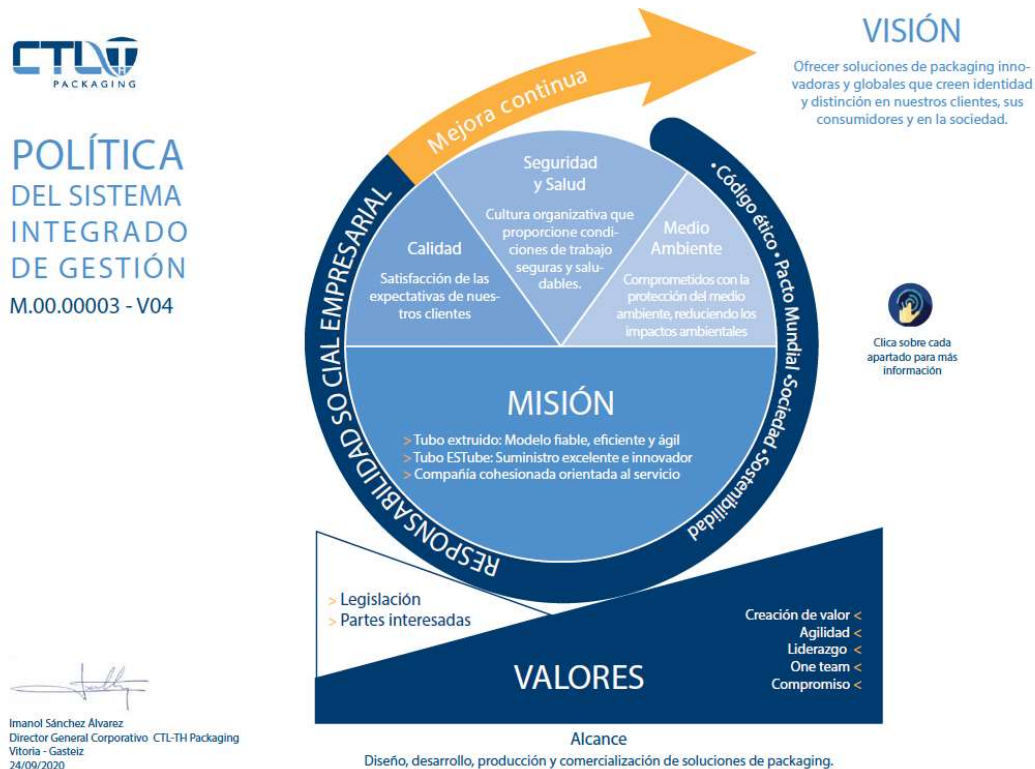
CTL TH
PACKAGING

POLÍTICA
DEL SISTEMA
INTEGRADO
DE GESTIÓN
M.00.00003 - V04

Mejora continua

VISIÓN

Ofrecer soluciones de packaging innovadoras y globales que creen identidad y distinción en nuestros clientes, sus consumidores y en la sociedad.

RESPONSABILIDAD SO CIAL EMPRESARIAL

Calidad
Satisfacción de las expectativas de nuestros clientes

Seguridad y Salud
Cultura organizativa que proporcione condiciones de trabajo seguras y saludables.

Medio Ambiente
Comprometidos con la protección del medio ambiente, reduciendo los impactos ambientales

• Código ético • Pacto Mundial • Sociedad • Sostenibilidad

Clica sobre cada apartado para más información

MISIÓN
> Tubo extruido: Modelo fiable, eficiente y ágil
> Tubo ESTube: Suministro excelente e innovador
> Compañía cohesionada orientada al servicio

> Legislación
> Partes interesadas

Creación de valor <
Agilidad <
Liderazgo <
One team <
Compromiso <

VALORES

Imanol Sánchez Álvarez
Director General Corporativo CTL-TH Packaging
Vitoria - Gasteiz
24/09/2020

Alcance
Diseño, desarrollo, producción y comercialización de soluciones de packaging.